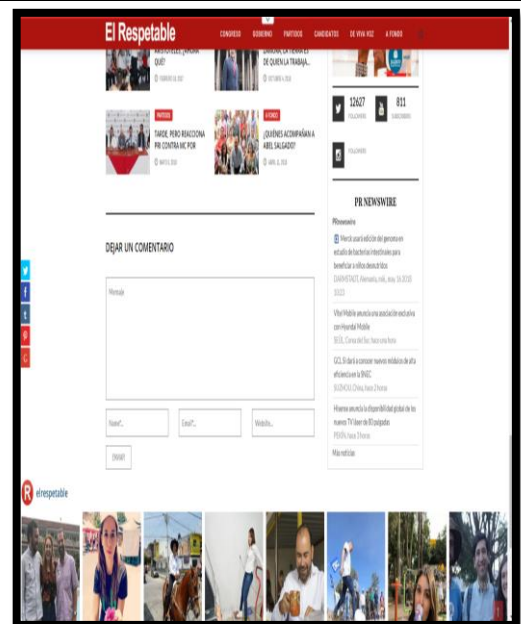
El Respetable

CONGRESO GOBIERNO PARTIDOS CANDIDATOS DE VIVA VOZ A FONDO

ARISTÓTELES, ¿AHORA QUÉ?

DAMIÁN, LA TIERRA ES DE QUIEN LA TRABAJA...

PARTIDOS

TARDE, PERO REACCIONA PRI CONTRA MC POR

A FONDO

¿QUIÉNES ACOMPAÑAN A ABEL SALGADO?

12627

811

PR NEWSWIRE

Merck usará edición del genoma en estudio de bacterias intestinales para beneficiar a niños desnutridos

Vital Mobile anuncia una asociación exclusiva con Hyundai Mobile

GCL SI dará a conocer nuevos módulos de alta eficiencia en la SNEC

Hisense anuncia la disponibilidad global de los nuevos TV láser de 80 pulgadas

Más noticias

DEJAR UN COMENTARIO

Mensaje

Name*...

Email*...

Website...

ENVIAR

elrespetable